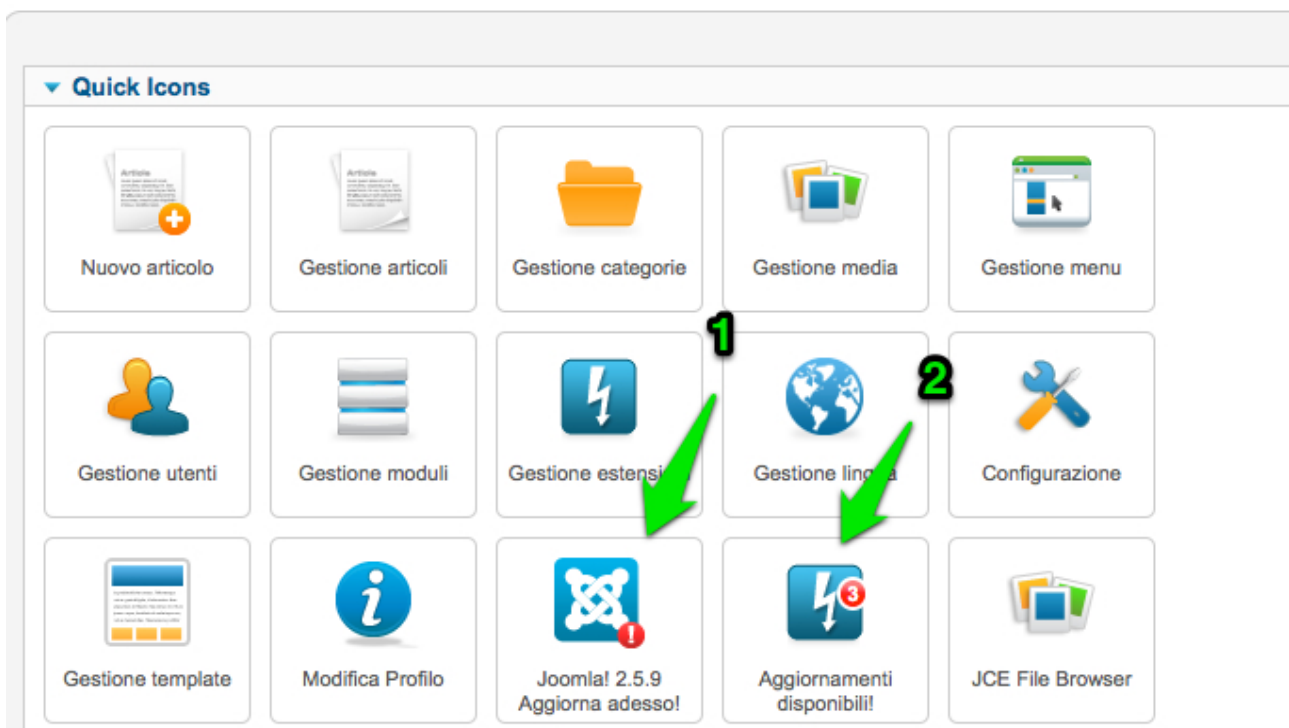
Quick Icons

Nuovo articolo

Gestione articoli

Gestione categorie

Gestione media

Gestione menu

1

2

Gestione utenti

Gestione moduli

Gestione estensi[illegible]

Gestione lingu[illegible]

Configurazione

Gestione template

Modifica Profilo

Joomla! 2.5.9 Aggiorna adesso!

3

Aggiornamenti disponibili!

JCE File Browser